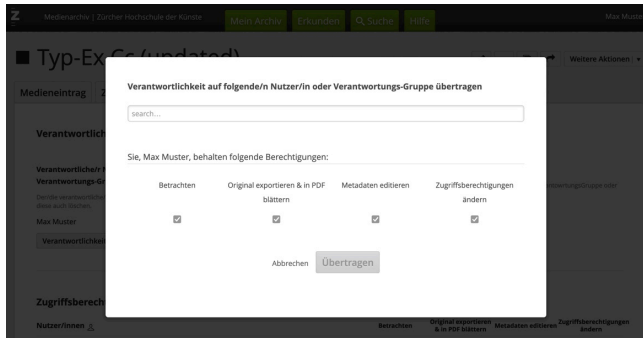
Z Medienarchiv | Zürcher Hochschule der Künste Mein Archiv Erkunden Suche Hilfe Max Muster

Typ-Ex Cc (updated)

Weitere Aktionen

Medieneintrag

Verantwortlich

Verantwortliche/r
Verantwortungs-Gr

Max Muster

Verantwortlichkei

Zugriffsberech

Nutzer/innen

Verantwortlichkeit auf folgende/n Nutzer/in oder Verantwortungs-Gruppe übertragen

search...

Sie, Max Muster, behalten folgende Berechtigungen:

| Betrachten | Original exportieren & in PDF blättern | Metadaten editieren | Zugriffsberechtigungen ändern |
|---|---|---|---|
| ☑ | ☑ | ☑ | ☑ |

Abbrechen Übertragen

Betrachten Original exportieren & in PDF blättern Metadaten editieren Zugriffsberechtigungen ändern